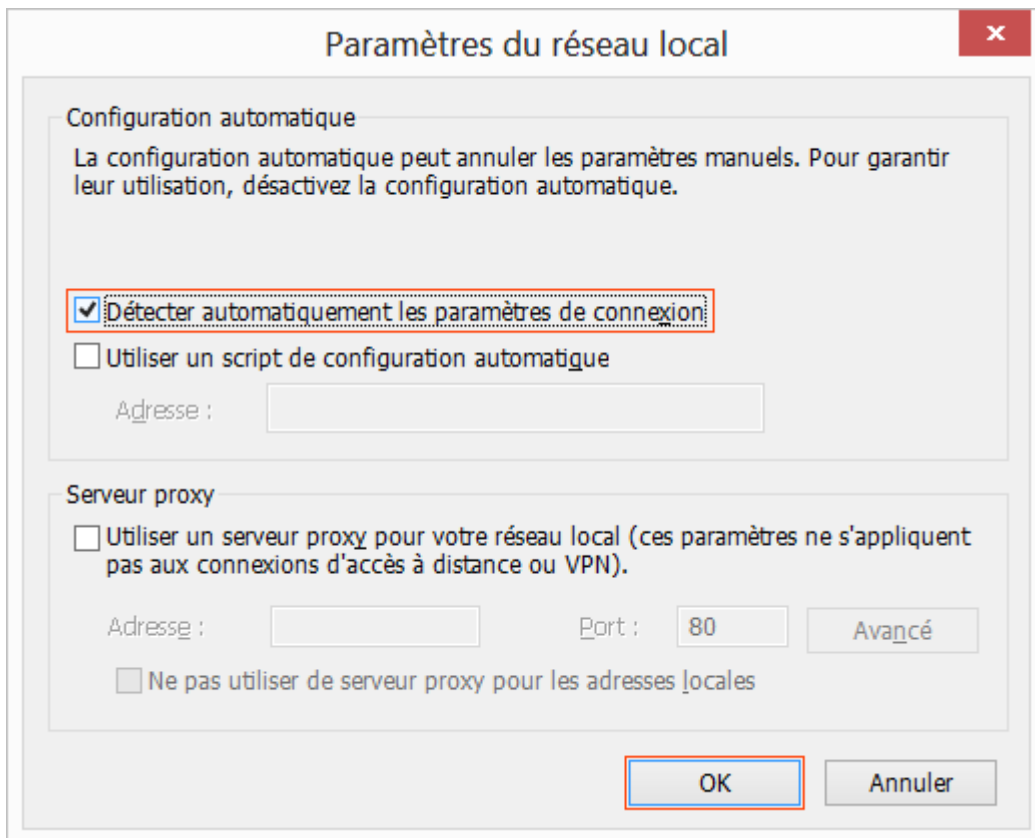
Paramètres du réseau local

Configuration automatique

La configuration automatique peut annuler les paramètres manuels. Pour garantir leur utilisation, désactivez la configuration automatique.

Détecter automatiquement les paramètres de connexion

Utiliser un script de configuration automatique

Adresse :

Serveur proxy

Utiliser un serveur proxy pour votre réseau local (ces paramètres ne s'appliquent pas aux connexions d'accès à distance ou VPN).

Adresse :

Port : 80

Avancé

Ne pas utiliser de serveur proxy pour les adresses locales

OK

Annuler